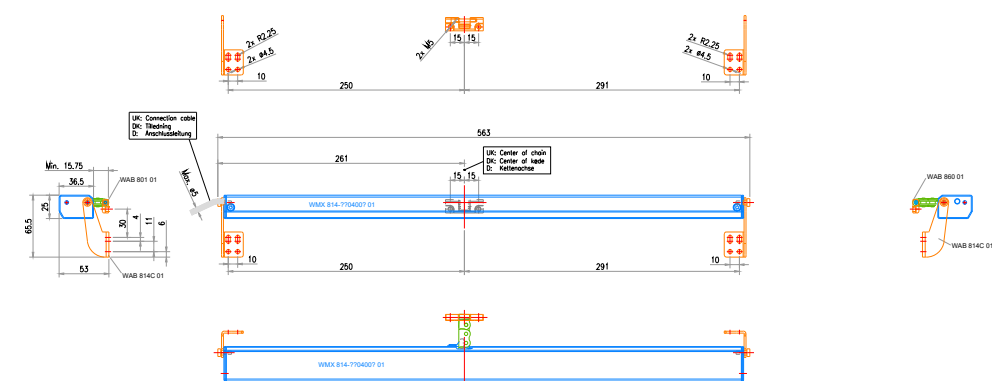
2x R2,25
2x ø4,5
2x M6
15 15
2x R2,25
2x ø4,5
10
250
291
10

UK: Connection cable
DK: Tilledning
D: Anschlussleitung

563
261
UK: Center of chain
DK: Center of kæde
D: Kettenachse
15 15
Max. ø5

Min. 15,75
36,5
WAB 801 01
25
65,5
30
4
11
6
53
WAB 814C 01

WMX 814-??0400? 01

10
250
291
10

WAB 860 01
WAB 814C 01

WMX 814-??0400? 01